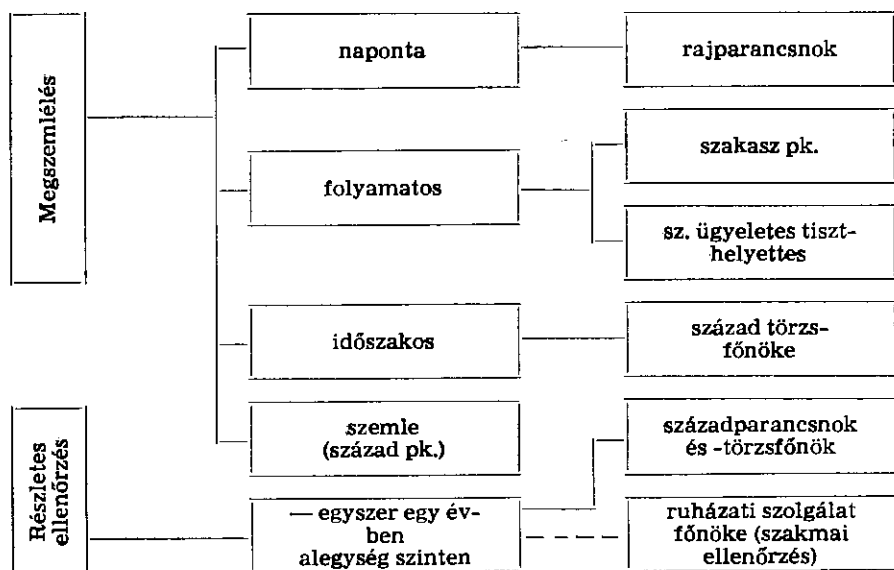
Megszemlélés

naponta

rajparancsnok

folyamatos

szakasz pk.

sz. ügyeletes tiszthelyettes

időszakos

század törzsfőnöke

szemle (század pk.)

századparancsnok és -törzsfőnök

Részletes ellenőrzés

— egyszer egy évben alegység szinten

ruházati szolgálat főnöke (szakmai ellenőrzés)